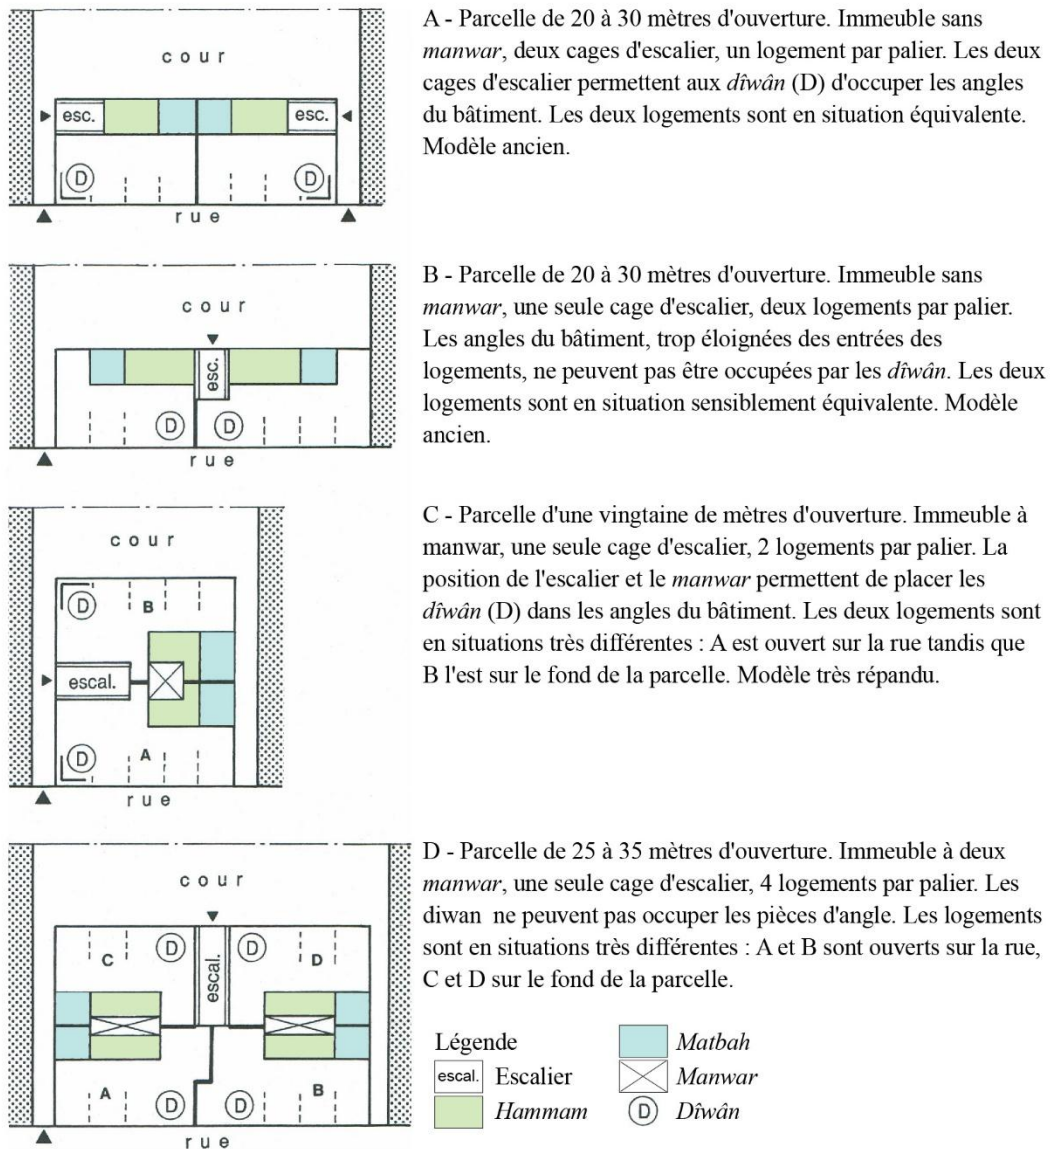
cour

esc.

esc.

D

D

rue

A - Parcelle de 20 à 30 mètres d'ouverture. Immeuble sans *manwar*, deux cages d'escalier, un logement par palier. Les deux cages d'escalier permettent aux *dîwân* (D) d'occuper les angles du bâtiment. Les deux logements sont en situation équivalente. Modèle ancien.

cour

esc.

D

D

rue

B - Parcelle de 20 à 30 mètres d'ouverture. Immeuble sans *manwar*, une seule cage d'escalier, deux logements par palier. Les angles du bâtiment, trop éloignées des entrées des logements, ne peuvent pas être occupées par les *dîwân*. Les deux logements sont en situation sensiblement équivalente. Modèle ancien.

cour

D

B

escal.

D

A

rue

C - Parcelle d'une vingtaine de mètres d'ouverture. Immeuble à manwar, une seule cage d'escalier, 2 logements par palier. La position de l'escalier et le *manwar* permettent de placer les *dîwân* (D) dans les angles du bâtiment. Les deux logements sont en situations très différentes : A est ouvert sur la rue tandis que B l'est sur le fond de la parcelle. Modèle très répandu.

cour

C

D

escal.

D

D

A

D

D

B

rue

D - Parcelle de 25 à 35 mètres d'ouverture. Immeuble à deux *manwar*, une seule cage d'escalier, 4 logements par palier. Les diwan ne peuvent pas occuper les pièces d'angle. Les logements sont en situations très différentes : A et B sont ouverts sur la rue, C et D sur le fond de la parcelle.

Légende

escal. Escalier

*Hammam*

*Matbah*

*Manwar*

D *Dîwân*